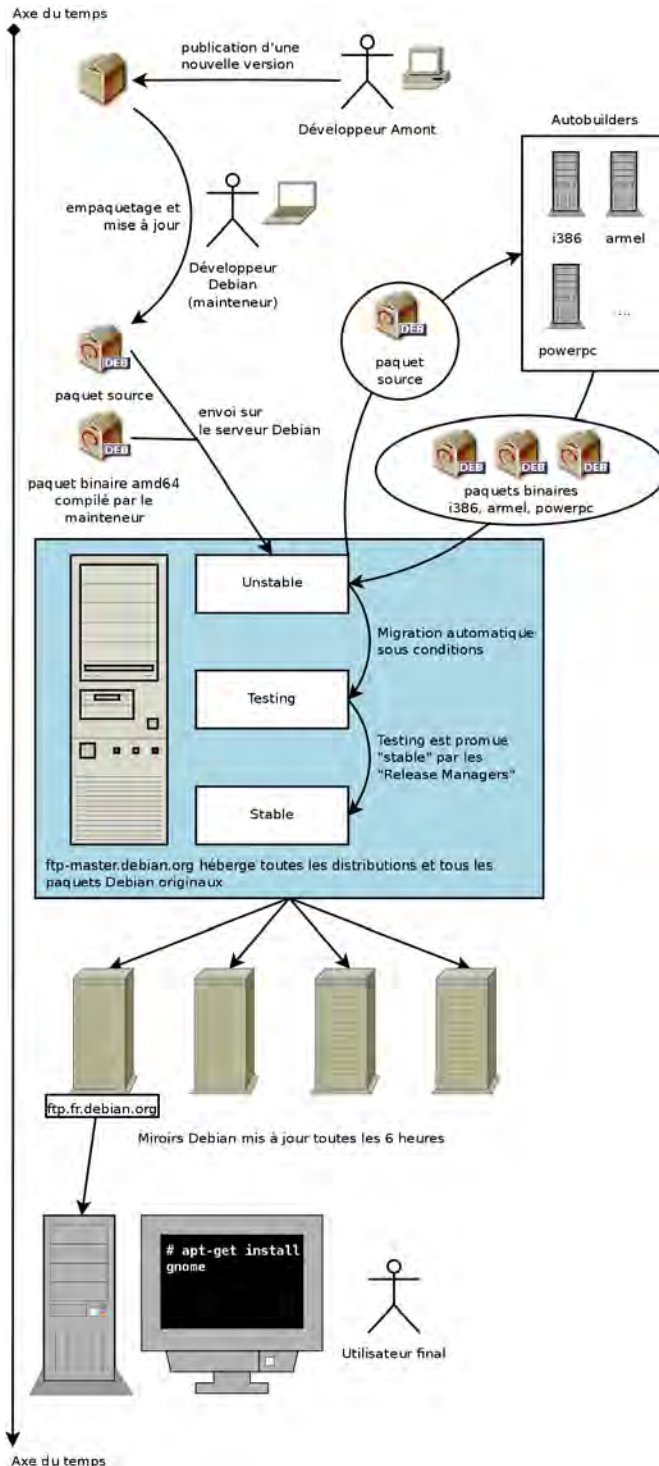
Axe du temps

publication d'une nouvelle version

Développeur Amont

Autobuilders

i386

armel

powerpc

...

empaquetage et mise à jour

Développeur Debian (mainteneur)

DEB

paquet source

DEB

paquet source

envoi sur le serveur Debian

DEB

paquet binaire amd64 compilé par le mainteneur

DEB DEB DEB

paquets binaires i386, armel, powerpc

Unstable

Migration automatique sous conditions

Testing

Testing est promue "stable" par les "Release Managers"

Stable

ftp-master.debian.org héberge toutes les distributions et tous les paquets Debian originaux

ftp.fr.debian.org

Miroirs Debian mis à jour toutes les 6 heures

# apt-get install gnome

Utilisateur final

Axe du temps